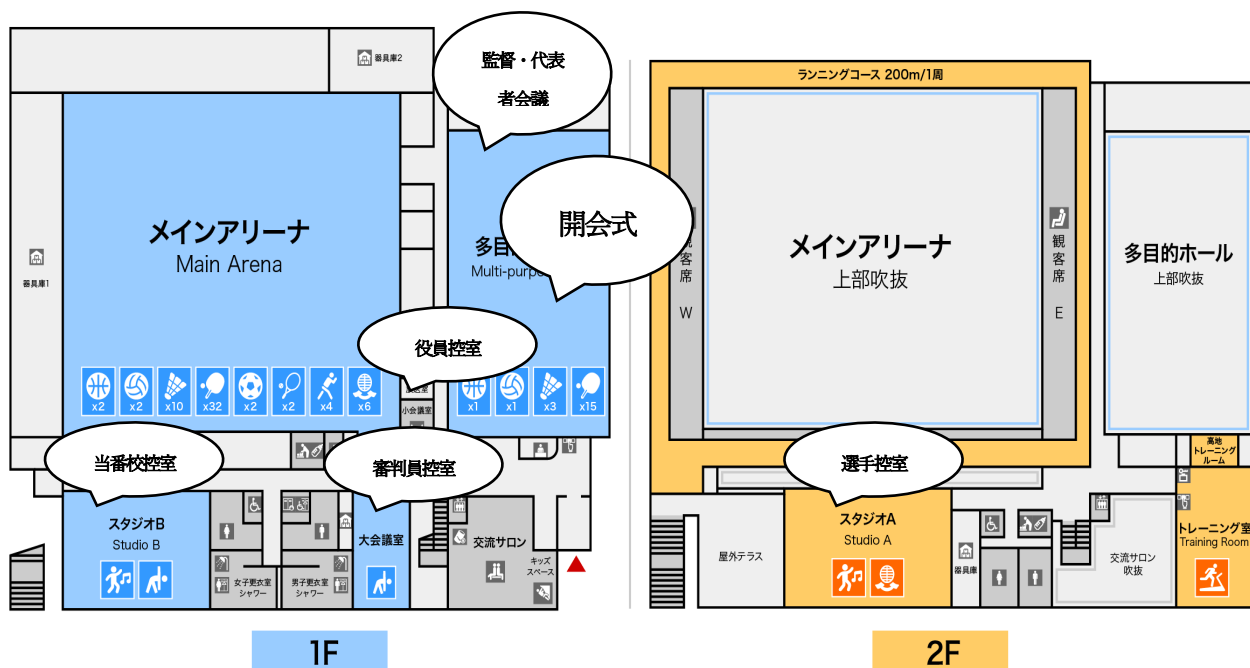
器具庫2

監督・代表者会議

器具庫1

メインアリーナ
Main Arena

x2 x2 x10 x32 x2 x2 x4 x6

多目
Multi-purpo

開会式

役員控室

小会議室

x1 x1 x3 x15

当番校控室

審判員控室

スタジオB
Studio B

女子更衣室 シャワー

男子更衣室 シャワー

大会議室

交流サロン

キッズスペース

1F

ランニングコース 200m/1周

観客席 W

メインアリーナ
上部吹抜

観客席 E

多目的ホール
上部吹抜

高地トレーニングルーム

選手控室

屋外テラス

スタジオA
Studio A

器具庫

交流サロン吹抜

トレーニング室
Training Room

2F